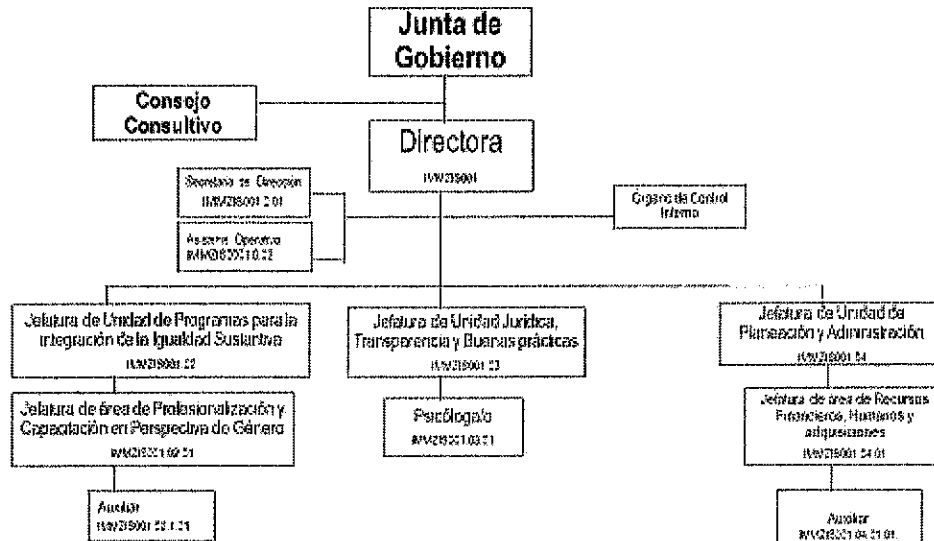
Junta de Gobierno

Consejo Consultivo

Directora

IMM/2IS001

Secretaria de Dirección
IMM/2IS001 2 01

Asesora Operativa
IMM/2IS001 0.02

Órgano de Control Interno

Jefatura de Unidad de Programas para la Integración de la Igualdad Sustantiva
IMM/2IS001 02

Jefatura de Unidad Jurídica, Transparencia y Buenas prácticas
IMM/2IS001 03

Jefatura de Unidad de Planeación y Administración
IMM/2IS001 04

Jefatura de área de Profesionalización y Capacitación en Perspectiva de Género
IMM/2IS001 02 01

Psicólogo/a
IMM/2IS001 03 01

Jefatura de área de Recursos Financieros, Humanos y adquisiciones
IMM/2IS001 04 01

Auxiliar
IMM/2IS001 02 1 01

Auxiliar
IMM/2IS001 04 01 01